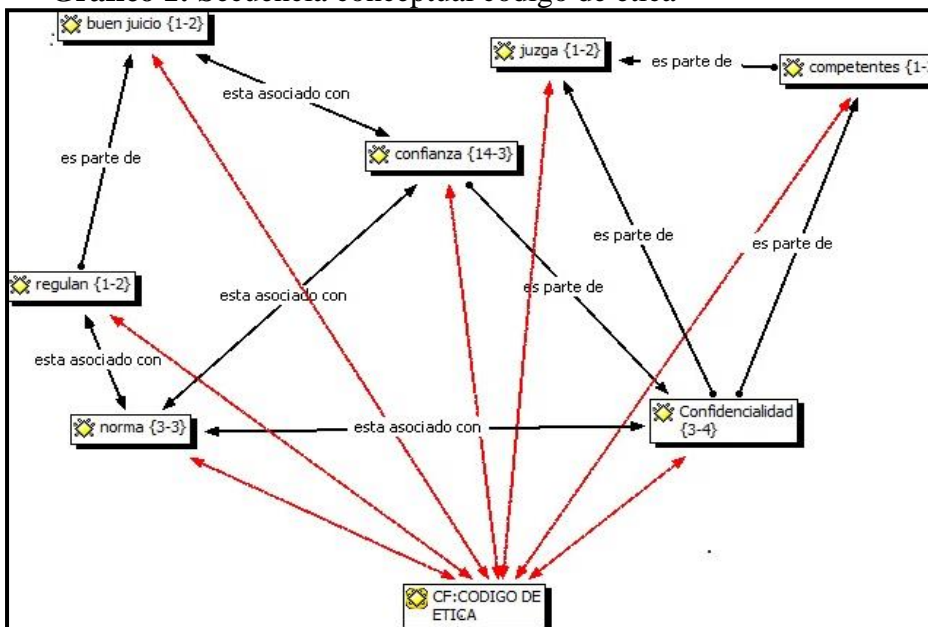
Gráfico 2. Secuencia conceptual código de ética

buen juicio {1-2}

juzga {1-2}

es parte de

competentes {1-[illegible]

esta asociado con

confianza {14-3}

es parte de

es parte de

es parte de

es parte de

regulan {1-2}

esta asociado con

esta asociado con

norma {3-3}

esta asociado con

Confidencialidad {3-4}

CF:CODIGO DE ETICA